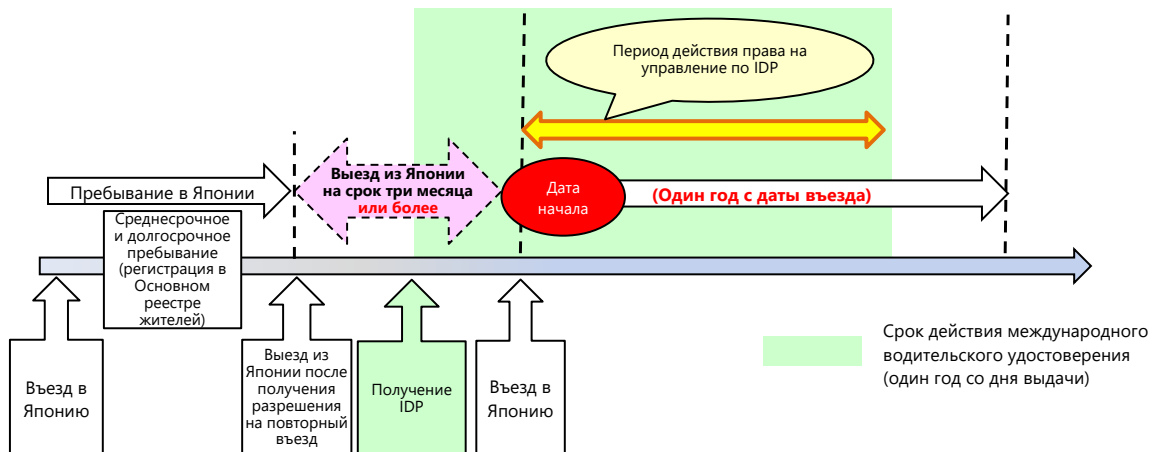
Период действия права на управление по IDP

Пребывание в Японии

Выезд из Японии на срок три месяца или более

Дата начала

(Один год с даты въезда)

Среднесрочное и долгосрочное пребывание (регистрация в Основном реестре жителей)

Въезд в Японию

Выезд из Японии после получения разрешения на повторный въезд

Получение IDP

Въезд в Японию

Срок действия международного водительского удостоверения (один год со дня выдачи)